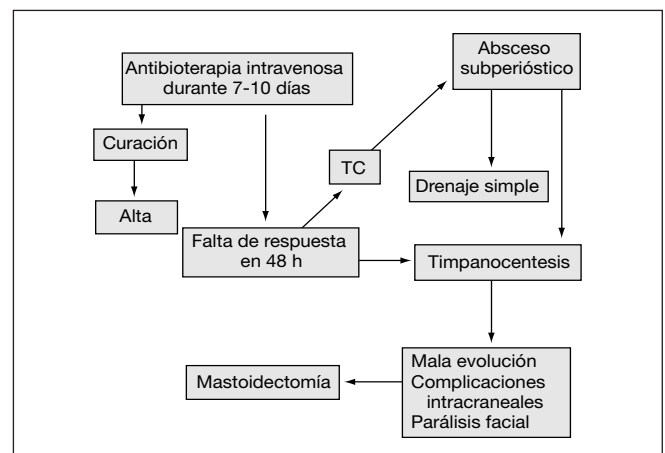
Antibioterapia intravenosa durante 7-10 días

Absceso subperióstico

Curación

TC

Drenaje simple

Alta

Falta de respuesta en 48 h

Timpanocentesis

Mala evolución
Complicaciones intracraneales
Parálisis facial

Mastoidectomía